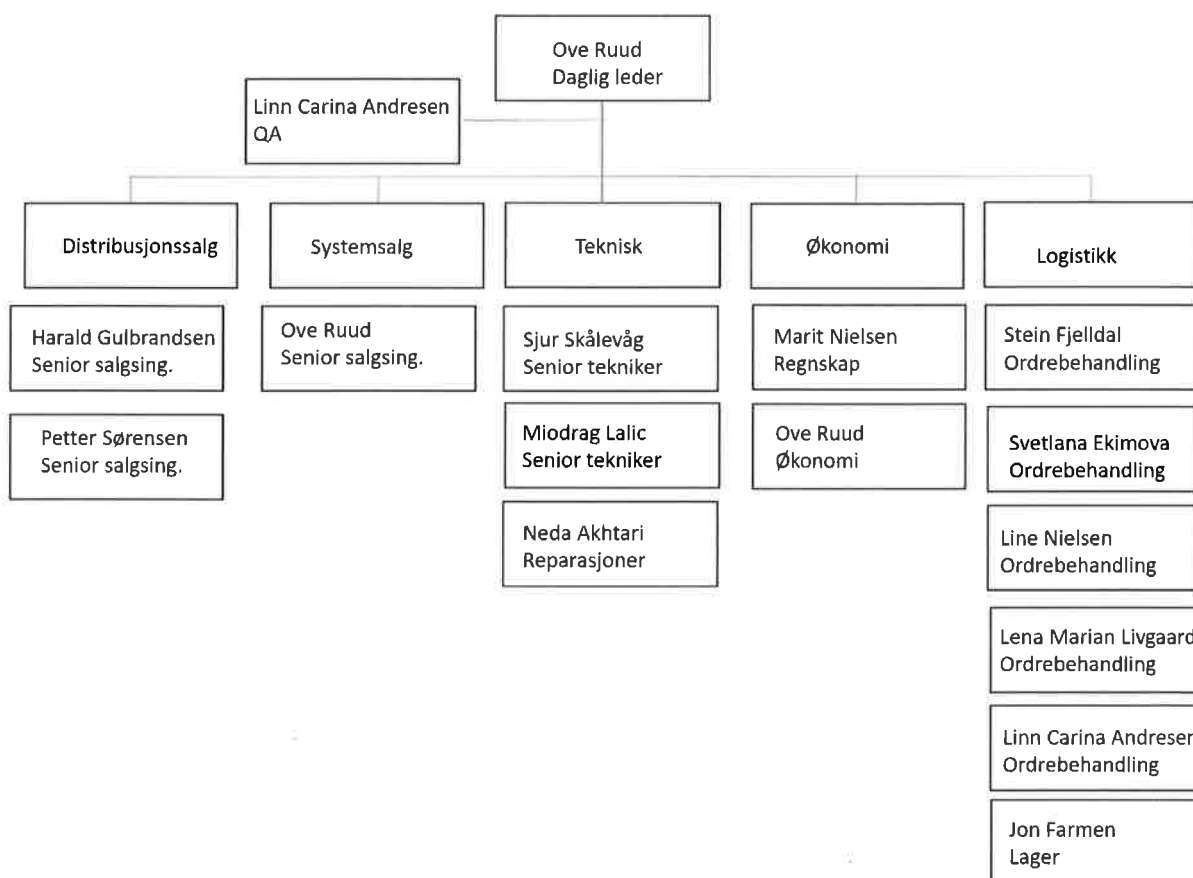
Ove Ruud
Daglig leder

Linn Carina Andresen
QA

Distribusjonssalg

Harald Gulbrandsen
Senior salgsing.

Petter Sørensen
Senior salgsing.

Systemsalg

Ove Ruud
Senior salgsing.

Teknisk

Sjur Skålevåg
Senior tekniker

Miodrag Lalic
Senior tekniker

Neda Akhtari
Reparasjoner

Økonomi

Marit Nielsen
Regnskap

Ove Ruud
Økonomi

Logistikk

Stein Fjelldal
Ordrebehandling

Svetlana Ekimova
Ordrebehandling

Line Nielsen
Ordrebehandling

Lena Marian Livgaard
Ordrebehandling

Linn Carina Andresen
Ordrebehandling

Jon Farmen
Lager